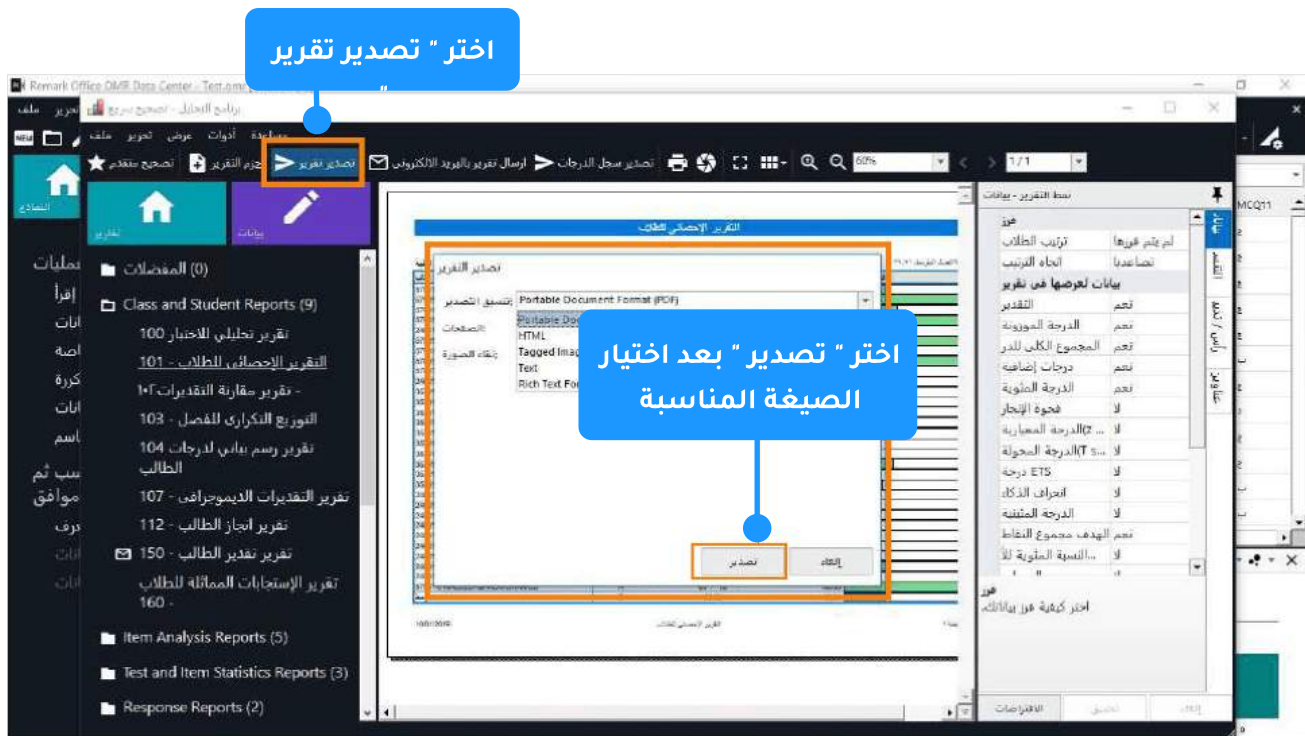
اختر " تصدير تقرير "

Remark Office OMR Data Center - Test.omr

برنامج التحليل - تصحيح سريع

ملف تحرير عرض أدوات مساعدة

تصحيح متقدم حزم التقرير تصدير تقرير ارسال تقرير بالبريد الالكتروني تصدير سجل الدرجات 60% 1/1

النماذج

تقرير بيانات

المفضلات (0)

Class and Student Reports (9)

تقرير تحليلي للاختبار 100

التقرير الإحصائي للطلاب - 101

- تقرير مقارنة التقديرات ١٠٢

التوزيع التكراري للفصل - 103

تقرير رسم بياني لدرجات 104 الطالب

تقرير التقديرات الديموجرافي - 107

تقرير انجاز الطالب - 112

تقرير تقدير الطالب - 150

تقرير الإستجابات المماثلة للطلاب 160 -

Item Analysis Reports (5)

Test and Item Statistics Reports (3)

Response Reports (2)

التقرير الإحصائي للطلاب

تصدير التقرير

تنسيق التصدير Portable Document Format (PDF)

الصفحات

نقاء الصورة

Portable Document Format (PDF)

HTML

Tagged Image

Text

Rich Text Format

اختر " تصدير " بعد اختيار الصيغة المناسبة

تصدير إلغاء

التقرير الإحصائي للطلاب

نمط التقرير - بيانات

فرز

ترتيب الطلاب لم يتم فرزها

اتجاه الترتيب تصاعديا

بيانات لعرضها في تقرير

التقدير نعم

الدرجة الموزونة نعم

المجموع الكلي للدر نعم

درجات إضافية نعم

الدرجة المئوية نعم

فجوة الإنجاز لا

الدرجة المعيارية لا

الدرجة المحولة لا

درجة ETS لا

انحراف الذكاء لا

الدرجة المئينية لا

الهدف مجموع النقاط نعم

النسبة المئوية لا

فرز

اختر كيفية فرز بياناتك

الافتراضات تطبيق

MCQ11